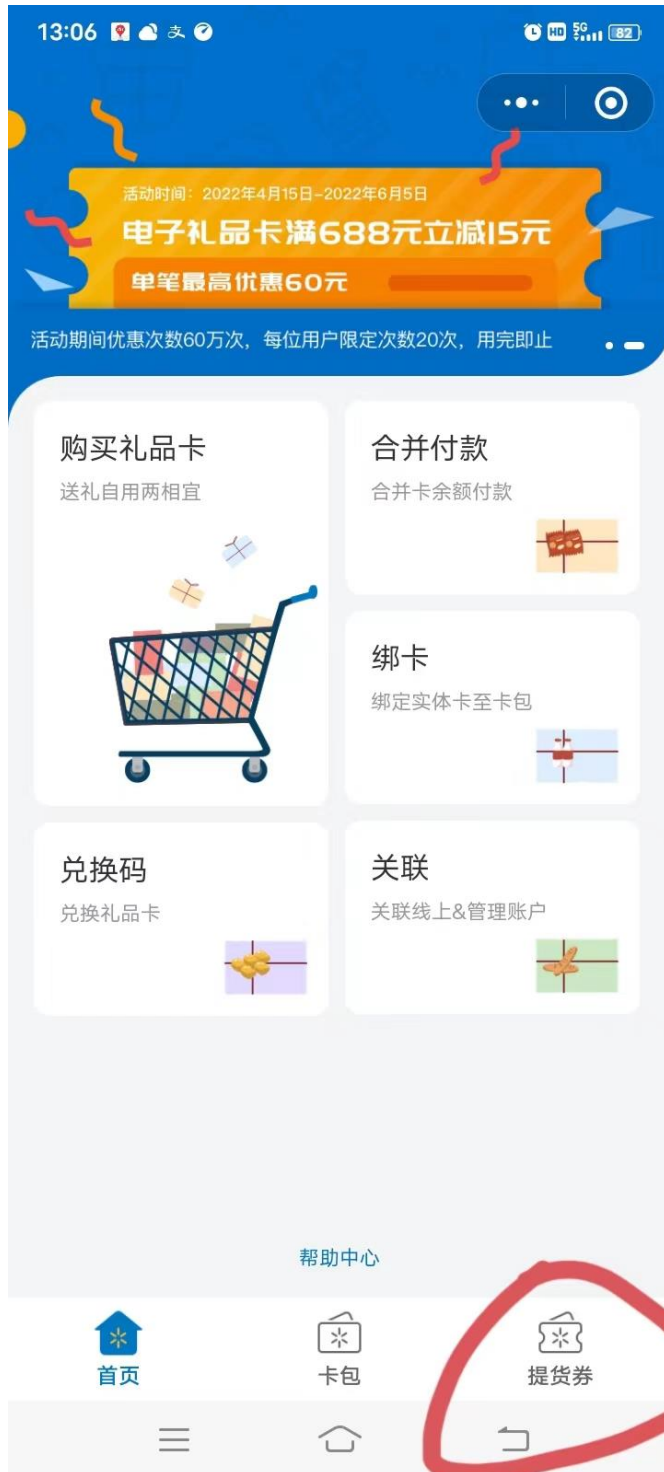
13:06 HD 5G 82

活动时间：2022年4月15日-2022年6月5日
电子礼品卡满688元立减15元
单笔最高优惠60元

活动期间优惠次数60万次，每位用户限定次数20次，用完即止

购买礼品卡
送礼自用两相宜

合并付款
合并卡余额付款

绑卡
绑定实体卡至卡包

兑换码
兑换礼品卡

关联
关联线上&管理账户

帮助中心

首页
卡包
提货券